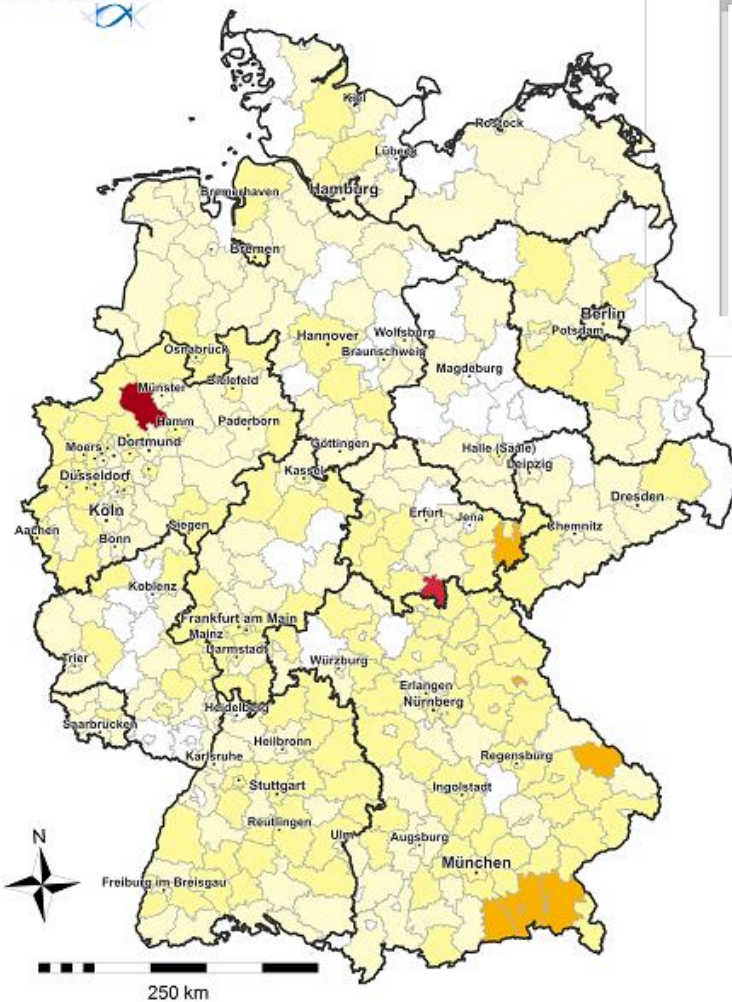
Kiel
Rostock
Lübeck
Hamburg
Bremerhaven
Bremen
Berlin
Potsdam
Hannover
Wolfsburg
Braunschweig
Magdeburg
Osnabrück
Münster
Bielefeld
Hamm
Paderborn
Dortmund
Moers
Düsseldorf
Köln
Aachen
Bonn
Göttingen
Kassel
Halle (Saale)
Leipzig
Dresden
Erfurt
Jena
Chemnitz
Siegen
Koblenz
Frankfurt am Main
Mainz
Darmstadt
Trier
Würzburg
Erlangen
Nürnberg
Saarbrücken
Heidelberg
Heilbronn
Karlsruhe
Regensburg
Stuttgart
Ingolstadt
Reutlingen
Ulm
Augsburg
München
Freiburg im Breisgau
N
250 km